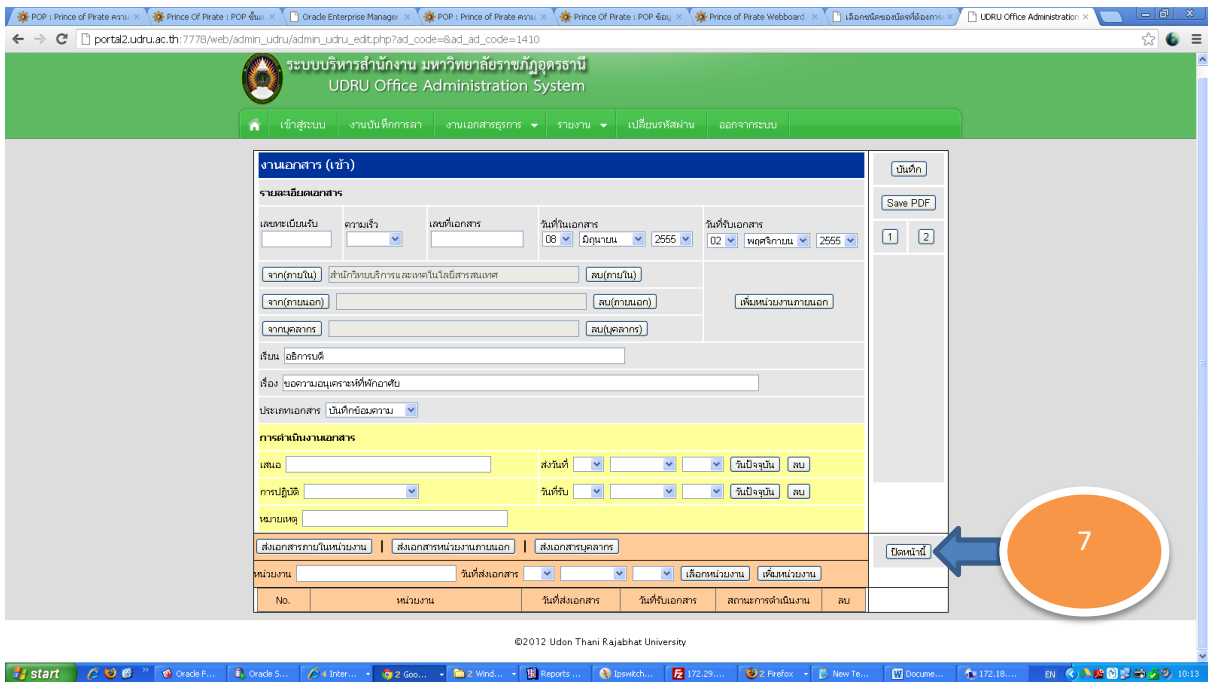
POP : Prince of Pirate ความ ×
Prince Of Pirate : POP ขั้นต ×
Oracle Enterprise Manager ×
POP : Prince of Pirate ความ ×
Prince Of Pirate : POP ข้อมู ×
Prince of Pirate Webboard ×
เลือกชนิดของสมัครที่ต้องการ ×
UDRU Office Administration ×

portal2.udru.ac.th:7778/web/admin_udru/admin_udru_edit.php?ad_code=&ad_ad_code=1410

ระบบบริหารสำนักงาน มหาวิทยาลัยราชภัฏอุดรธานี
UDRU Office Administration System

เข้าสู่ระบบ | งานบันทึกการลา | งานเอกสารธุรการ | รายงาน | เปลี่ยนรหัสผ่าน | ออกจากระบบ

งานเอกสาร (เข้า)
รายละเอียดเอกสาร

บันทึก
Save PDF
1 2

เลขทะเบียนรับ
ความเร็ว
เลขที่เอกสาร
วันที่ในเอกสาร 08 มิถุนายน 2555
วันที่รับเอกสาร 02 พฤศจิกายน 2555

จาก(ภายใน) สำนักวิทยบริการและเทคโนโลยีสารสนเทศ ลบ(ภายใน)
จาก(ภายนอก) ลบ(ภายนอก)
เพิ่มหน่วยงานภายนอก
จากบุคลากร ลบ(บุคลากร)

เรียน อธิการบดี
เรื่อง ขอความอนุเคราะห์ที่พักอาศัย
ประเภทเอกสาร บันทึกข้อความ

การดำเนินงานเอกสาร
เสนอ
ส่งวันที่ วันปัจจุบัน ลบ
การปฏิบัติ
วันที่รับ วันปัจจุบัน ลบ
หมายเหตุ

ส่งเอกสารภายในหน่วยงาน | ส่งเอกสารหน่วยงานภายนอก | ส่งเอกสารบุคลากร
ปิดหน้านี้
7

หน่วยงาน วันที่ส่งเอกสาร เลือกหน่วยงาน เพิ่มหน่วยงาน

| No. | หน่วยงาน | วันที่ส่งเอกสาร | วันที่รับเอกสาร | สถานะการดำเนินงาน | ลบ |
|---|---|---|---|---|---|

©2012 Udon Thani Rajabhat University

start | Oracle F... | Oracle S... | 4 Inter... | 2 Goo... | 2 Wind... | Reports ... | Ipswitch... | 172.29.... | 2 Firefox | New Te... | Docume... | 172.18.... | EN | 10:13